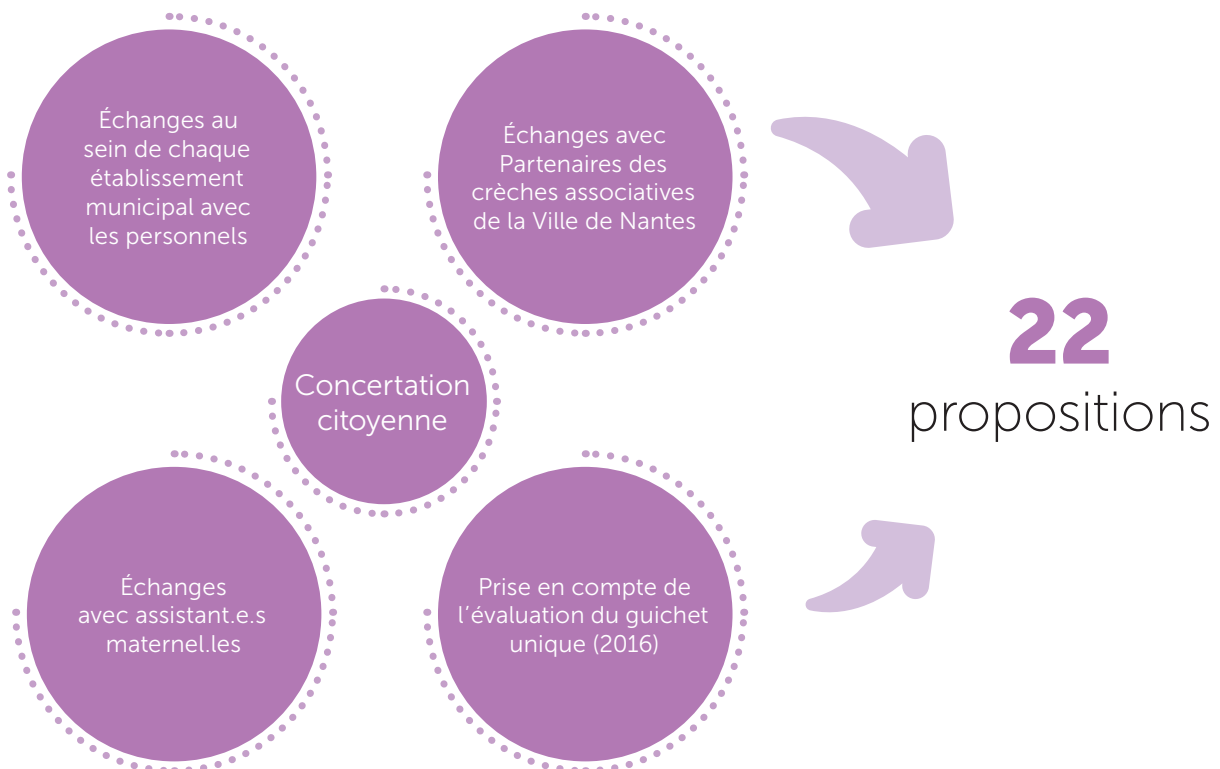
Échanges au sein de chaque établissement municipal avec les personnels

Échanges avec Partenaires des crèches associatives de la Ville de Nantes

Concertation citoyenne

Échanges avec assistant.e.s maternel.les

Prise en compte de l'évaluation du guichet unique (2016)

22 propositions